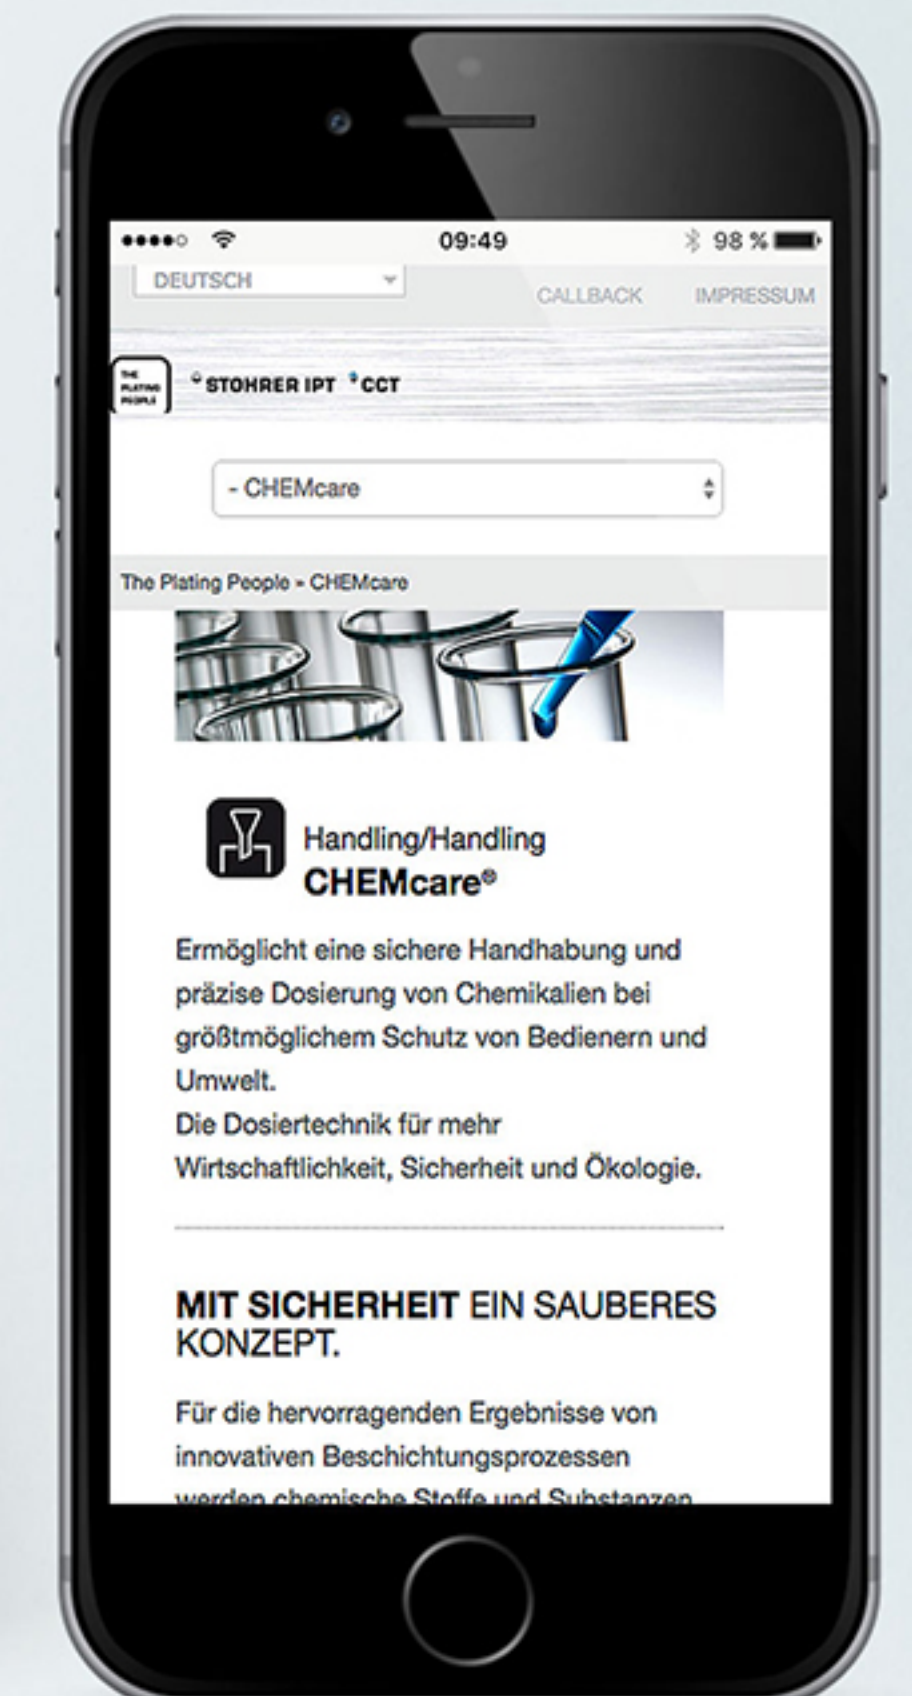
09:49
98 %

DEUTSCH

CALLBACK IMPRESSUM

THE PLATING PEOPLE

STOHRER IPT CCT

- CHEMcare

The Plating People » CHEMcare

Handling/Handling
CHEMcare®

Ermöglicht eine sichere Handhabung und präzise Dosierung von Chemikalien bei größtmöglichem Schutz von Bedienern und Umwelt.
Die Dosiertechnik für mehr Wirtschaftlichkeit, Sicherheit und Ökologie.

MIT SICHERHEIT EIN SAUBERES KONZEPT.

Für die hervorragenden Ergebnisse von innovativen Beschichtungsprozessen werden chemische Stoffe und Substanzen